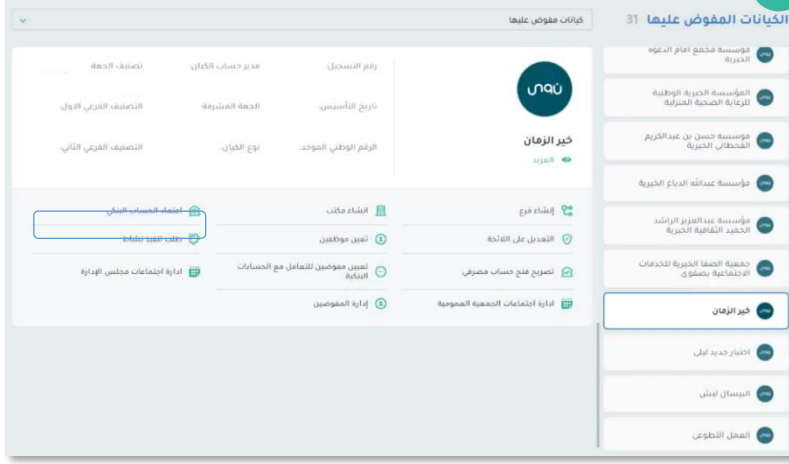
الكيانات المفوض عليها 31

كيانات مفوض عليها

مؤسسة مجمع امام الدعوة الخيرية

المؤسسة الخيرية الوطنية للرعاية الصحية المنزلية

مؤسسة حسن بن عبدالكريم القحطاني الخيرية

مؤسسة عبدالله الدباغ الخيرية

مؤسسة عبدالعزيز الراشد الحميد الثقافية الخيرية

جمعية الصفا الخيرية للخدمات الاجتماعية بصفوى

خير الزمان

اختبار جديد ليلى

البيسال ليش

العمل التطوعي

خير الزمان

المزيد

رقم التسجيل:

مدير حساب الكيان:

تصنيف الجهة:

تاريخ التأسيس:

الجهة المشرفة:

التصنيف الفرعي الأول:

الرقم الوطني الموحد:

نوع الكيان:

التصنيف الفرعي الثاني:

إنشاء فرع

انشاء مكتب

اعتماد الحساب البنكي

التعديل على اللائحة

تعيين موظفين

طلب القيد نشاط

تصريح فتح حساب مصرفي

تعيين مفوضين للتعامل مع الحسابات البنكية

ادارة اجتماعات مجلس الإدارة

ادارة اجتماعات الجمعية العمومية

إدارة المفوضين